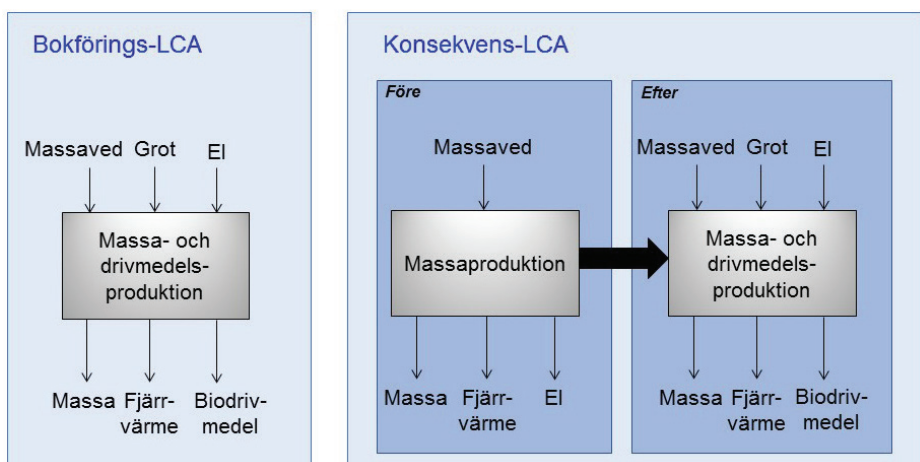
Bokförings-LCA

Massaved Grot El

Massa- och drivmedelsproduktion

Massa Fjärrvärme Biodrivmedel

Konsekvens-LCA

Före

Massaved

Massaproduktion

Massa Fjärrvärme El

Efter

Massaved Grot El

Massa- och drivmedelsproduktion

Massa Fjärrvärme Biodrivmedel